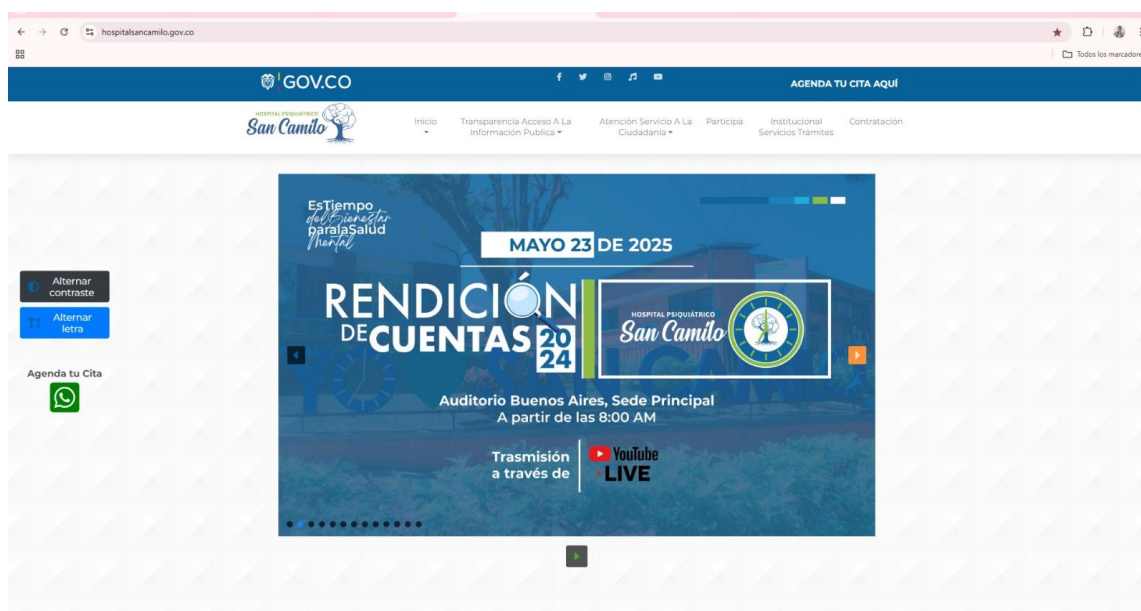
hospitalsancamilo.gov.co

Todos los marcadores

GOV.CO

AGENDA TU CITA AQUÍ

HOSPITAL PSIQUIÁTRICO
San Camilo

Inicio

Transparencia Acceso A La Información Publica

Atención Servicio A La Ciudadania

Participa

Institucional Servicios Trámites

Contratación

Alternar contraste

Alternar letra

Agenda tu Cita

EsTiempo del Bienestar paralaSalud Mental

MAYO 23 DE 2025

RENDICIÓN DE CUENTAS 2024

HOSPITAL PSIQUIÁTRICO
San Camilo

Auditorio Buenos Aires, Sede Principal
A partir de las 8:00 AM

Trasmisión a través de

YouTube LIVE